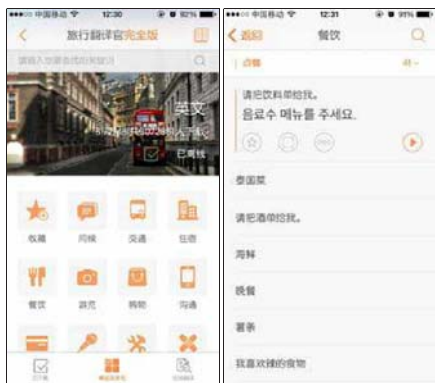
中国移动 12:30 92%
旅行翻译官完全版
请输入你要查找的短语
英文
已离线
收藏
问候
交通
住宿
餐饮
娱乐
购物
沟通

中国移动 12:31 91%
返回
餐饮
点餐
请把饮料单给我。
음료수 메뉴를 주세요.
泰国菜
请把酒单给我。
海鲜
晚餐
蔬菜
我喜欢辣的食物